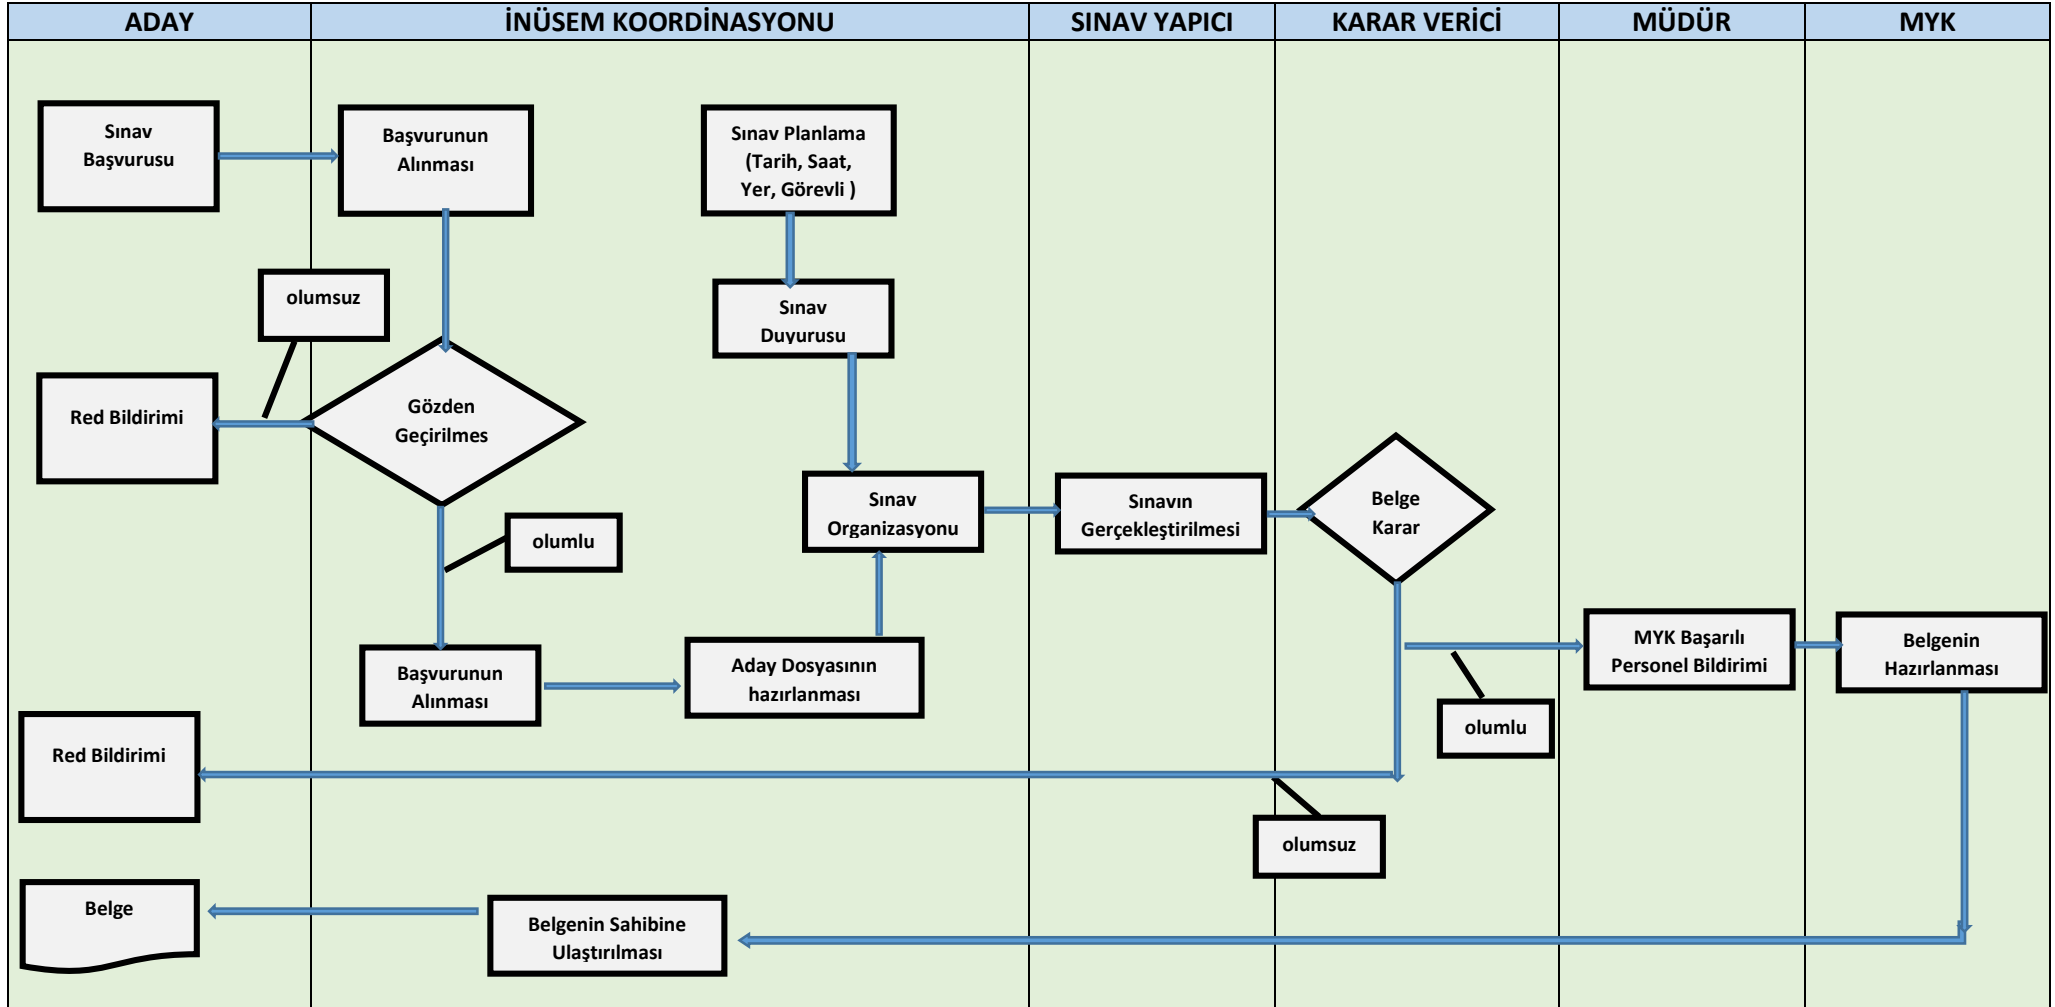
| ADAY | İNÜSEM KOORDİNASYONU | SINAV YAPICI | KARAR VERİCİ | MÜDÜR | MYK |
|---|---|---|---|---|---|

Sınav Başvurusu

Başvurunun Alınması

Sınav Planlama (Tarih, Saat, Yer, Görevli )

olumsuz

Sınav Duyurusu

Red Bildirimi

Gözden Geçirilmes

Sınav Organizasyonu

Sınavın Gerçekleştirilmesi

Belge Karar

olumlu

Başvurunun Alınması

Aday Dosyasının hazırlanması

MYK Başarılı Personel Bildirimi

Belgenin Hazırlanması

olumlu

Red Bildirimi

olumsuz

Belge

Belgenin Sahibine Ulaştırılması